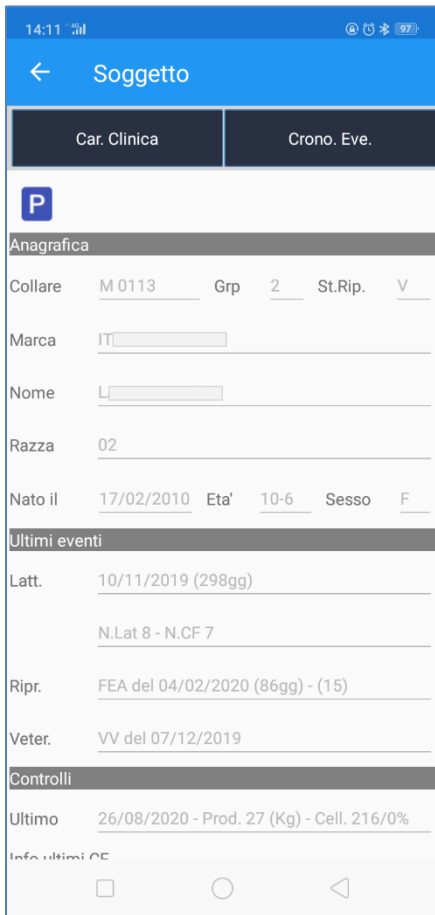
14:11 97

Soggetto

Car. Clinica

Crono. Eve.

P

Anagrafica

Collare M 0113 Grp 2 St.Rip. V

Marca IT

Nome L

Razza 02

Nato il 17/02/2010 Eta' 10-6 Sesso F

Ultimi eventi

Latt. 10/11/2019 (298gg)

N.Lat 8 - N.CF 7

Ripr. FEA del 04/02/2020 (86gg) - (15)

Veter. VV del 07/12/2019

Controlli

Ultimo 26/08/2020 - Prod. 27 (Kg) - Cell. 216/0%

Info ultimi CF